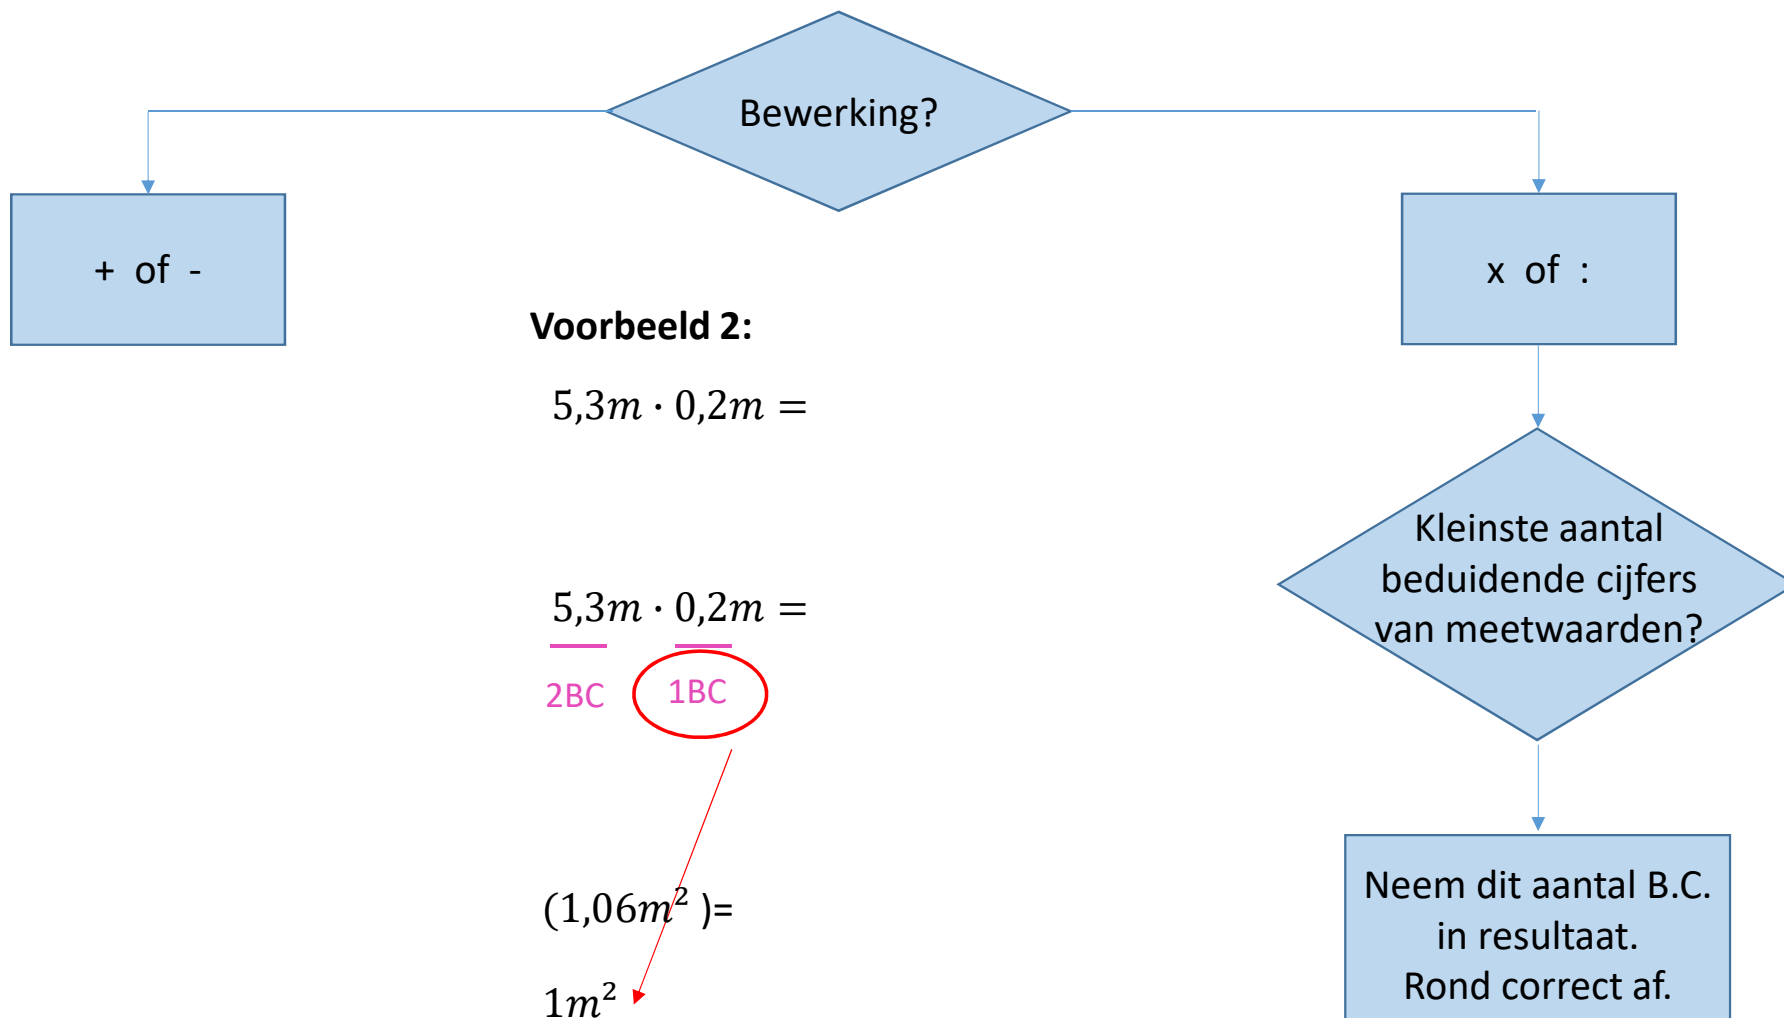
Bewerking?

+ of -

x of :

Voorbeeld 2:

$5{,}3m \cdot 0{,}2m =$

$5{,}3m \cdot 0{,}2m =$

2BC 1BC

$(1{,}06m^2)$=

$1m^2$

Kleinste aantal beduidende cijfers van meetwaarden?

Neem dit aantal B.C. in resultaat. Rond correct af.